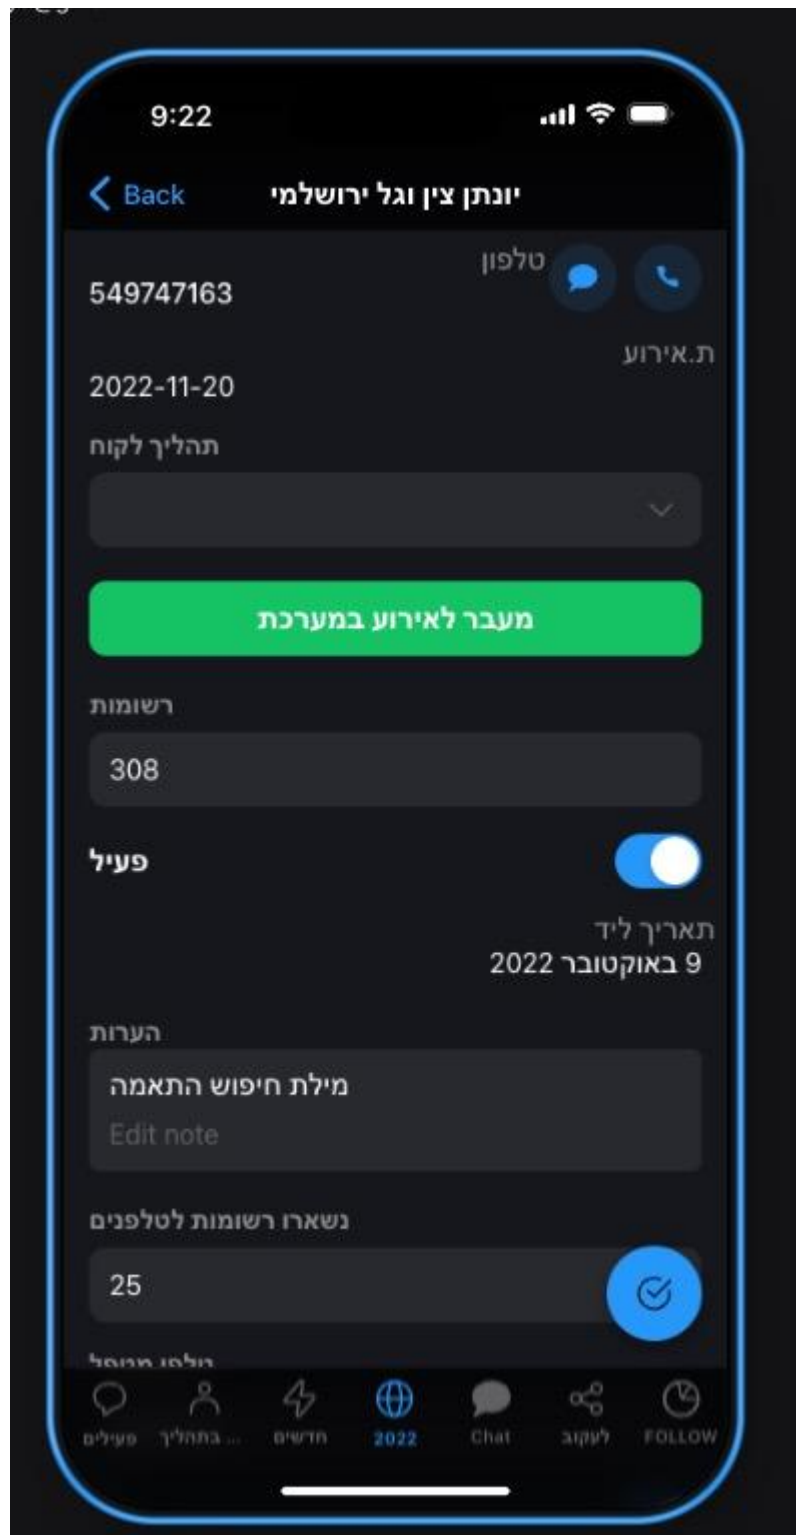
9:22

Back
יונתן ציון וגל ירושלמי

טלפון
549747163

ת.אירוע
2022-11-20

תהליך לקוח

מעבר לאירוע במערכת

רשומות
308

פעיל

תאריך ליד
9 באוקטובר 2022

הערות
מילת חיפוש התאמה
Edit note

נשארו רשומות לטלפנים
25

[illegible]

FOLLOW לעקוב Chat 2022 חדשים ... בתהליך פעילים